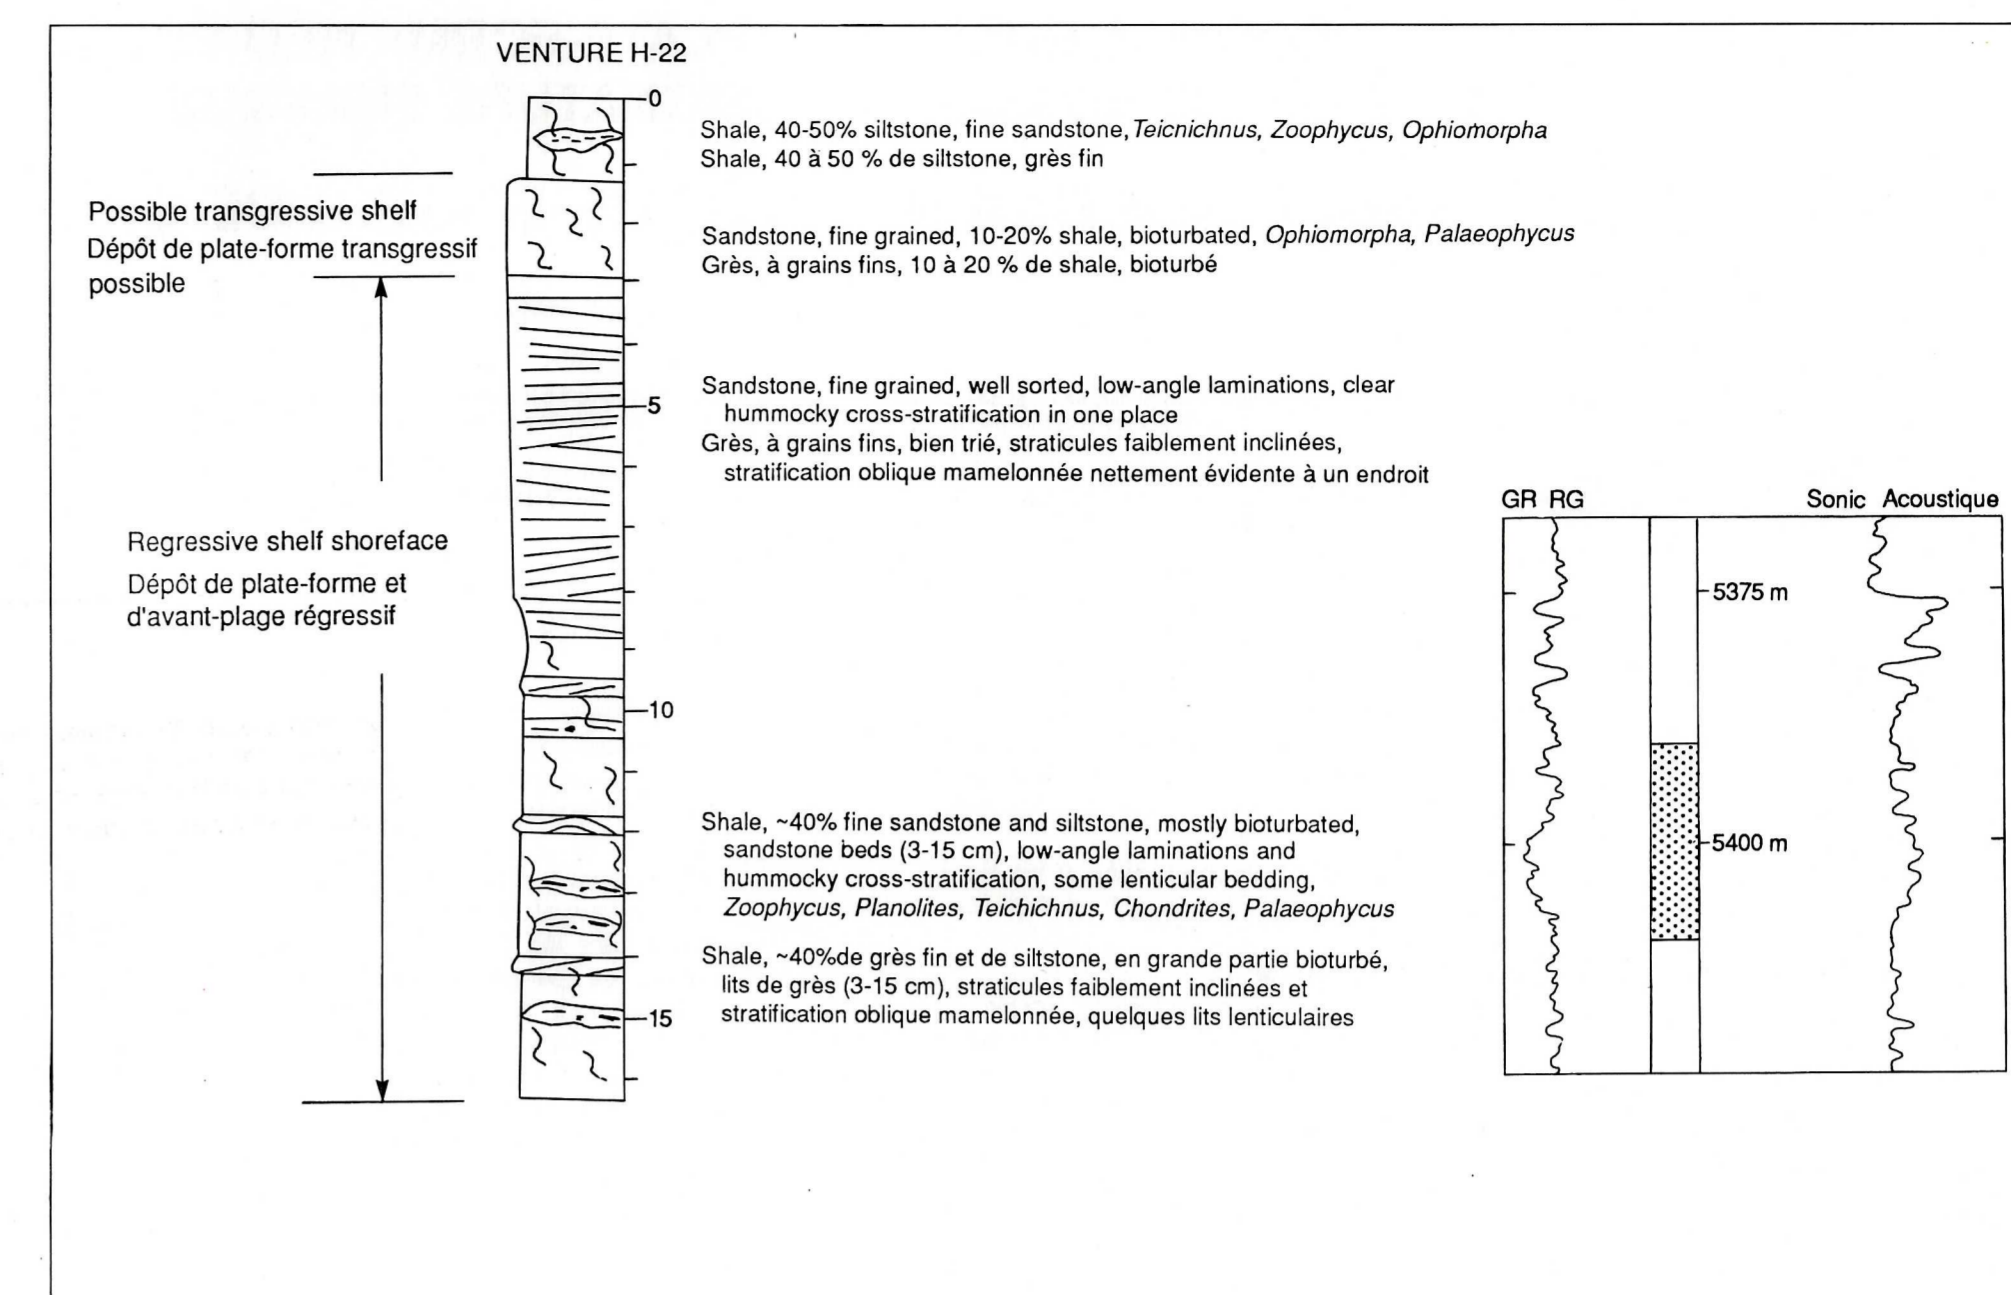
VENTURE H-22

Possible transgressive shelf
Dépôt de plate-forme transgressif possible

Regressive shelf shoreface
Dépôt de plate-forme et d'avant-plage régressif

0

5

10

15

Shale, 40-50% siltstone, fine sandstone, *Teicnichnus, Zoophycus, Ophiomorpha*
Shale, 40 à 50 % de siltstone, grès fin

Sandstone, fine grained, 10-20% shale, bioturbated, *Ophiomorpha, Palaeophycus*
Grès, à grains fins, 10 à 20 % de shale, bioturbé

Sandstone, fine grained, well sorted, low-angle laminations, clear hummocky cross-stratification in one place
Grès, à grains fins, bien trié, straticules faiblement inclinées, stratification oblique mamelonnée nettement évidente à un endroit

Shale, ~40% fine sandstone and siltstone, mostly bioturbated, sandstone beds (3-15 cm), low-angle laminations and hummocky cross-stratification, some lenticular bedding, *Zoophycus, Planolites, Teichichnus, Chondrites, Palaeophycus*

Shale, ~40%de grès fin et de siltstone, en grande partie bioturbé, lits de grès (3-15 cm), straticules faiblement inclinées et stratification oblique mamelonnée, quelques lits lenticulaires

GR RG

Sonic Acoustique

5375 m

5400 m